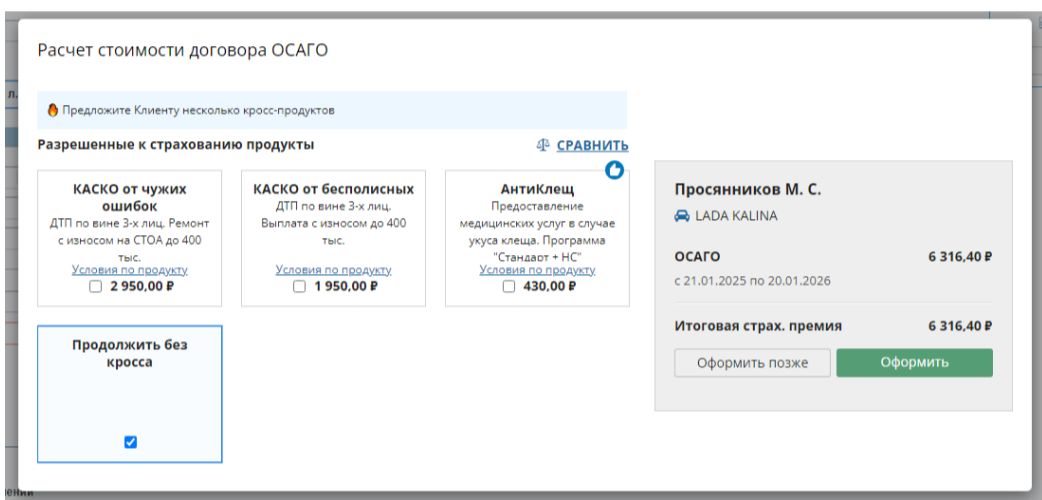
Расчет стоимости договора ОСАГО

Предложите Клиенту несколько кросс-продуктов

Разрешенные к страхованию продукты

СРАВНИТЬ

КАСКО от чужих ошибок
ДТП по вине 3-х лиц. Ремонт с износом на СТОА до 400 тыс.
Условия по продукту
2 950,00 ₽

КАСКО от бесполисных
ДТП по вине 3-х лиц. Выплата с износом до 400 тыс.
Условия по продукту
1 950,00 ₽

АнтиКлещ
Предоставление медицинских услуг в случае укуса клеща. Программа "Стандарт + НС"
Условия по продукту
430,00 ₽

Продолжить без кросса

Просянников М. С.
LADA KALINA

ОСАГО
6 316,40 ₽
с 21.01.2025 по 20.01.2026

Итоговая страх. премия
6 316,40 ₽

Оформить позже
Оформить